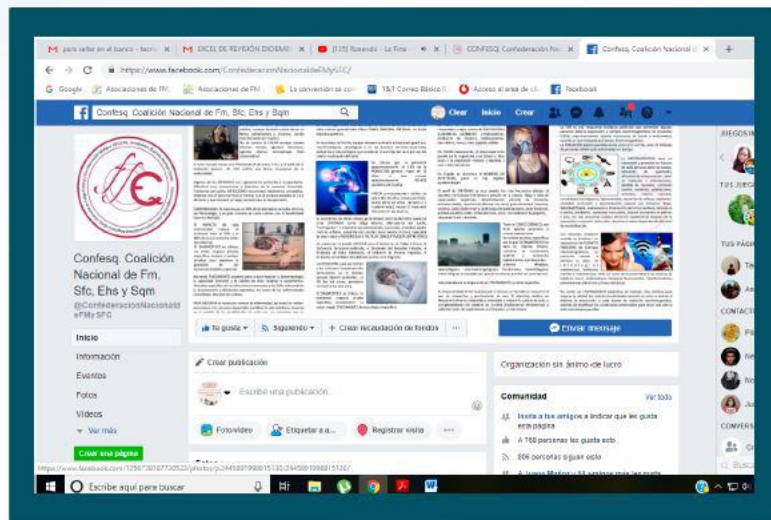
M para saltar en el banco - tacto | M EXCEL DE REVISIÓN DICIEMB | (135) Rosendo - La Rosa | CONFESQ Confederación Fco | Confesq. Coalición Nacional de | +

https://www.facebook.com/ConfederacionNacionaldeFMySFC/

Google | Asociaciones de FM | Asociaciones de FM | La conversión se co | 1&1 Correo Básico | Acceso al área de cli | Facebook

Confesq. Coalición Nacional de Fm, Sfc, Ehs y Sqm

Clear Inicio Crear

Confesq. Coalición Nacional de Fm, Sfc, Ehs y Sqm

@ConfederacionNacionaldeFMySFC

Inicio

Información

Eventos

Fotos

Vídeos

Ver más

Crear una página

Te gusta | Siguiendo | Crear recaudación de fondos | ...

Enviar mensaje

Crear publicación

Escribe una publicación...

Foto/vídeo | Etiquetar a a... | Registrar visita | ...

Organización sin ánimo de lucro

Comunidad | Ver todo

Invita a tus amigos a indicar que les gusta esta página

A 760 personas les gusta esto

806 personas siguen esto

JUEGOS

TUS JUEGOS

TUS PÁGINAS

CONTACTOS

CONVERSACIONES

Buscar

https://www.facebook.com/1259730107730523/photos/p.2445891900151302/2445891900151302/?type=3&theater

Escribe aquí para buscar